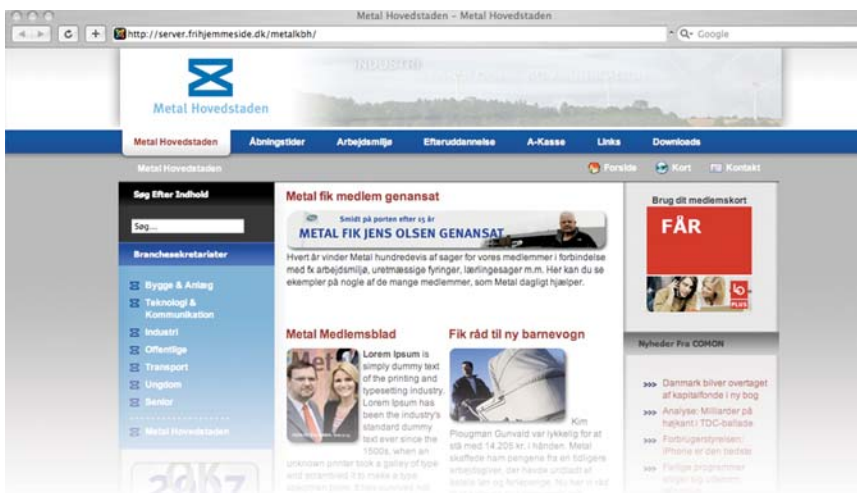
Metal Hovedstaden - Metal Hovedstaden

http://server.frihjemmeside.dk/metalkbh/

Q- Google

Metal Hovedstaden

INDUSTRI

Metal Hovedstaden | Åbningstider | Arbejdsmiljø | Efteruddannelse | A-Kasse | Links | Downloads

Metal Hovedstaden

Forside | Kort | Kontakt

Søg Efter Indhold

Søg...

Branchesekretariater

Bygge & Anlæg

Teknologi & Kommunikation

Industri

Offentlige

Transport

Ungdom

Senior

Metal Hovedstaden

Metal fik medlem genansat

Smidt på porten efter 13 år

METAL FIK JENS OLSEN GENANSAT

Hvert år vinder Metal hundredevis af sager for vores medlemmer i forbindelse med fx arbejdsmiljø, uretmæssige fyringer, lærlingesager m.m. Her kan du se eksempler på nogle af de mange medlemmer, som Metal dagligt hjælper.

Metal Medlemsblad

Lorem Ipsum is simply dummy text of the printing and typesetting industry. Lorem Ipsum has been the industry's standard dummy text ever since the 1500s, when an unknown printer took a galley of type and scrambled it to make a type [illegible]

Fik råd til ny barnevogn

Kim Plougman Gunvald var lykkelig for at stå med 14.205 kr. i hånden. Metal skaffede ham pengene fra en tidligere arbejdsgiver, der havde undladt at betale løn og feriepenge. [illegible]

Brug dit medlemskort

FÅR

LO PLUS

Nyheder Fra COMON

Danmark bliver overtaget af kapitalfonde i ny bog

Analyse: Milliarder på højkant i TDC-ballade

Forbrugerstyrelsen: iPhone er den bedste

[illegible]